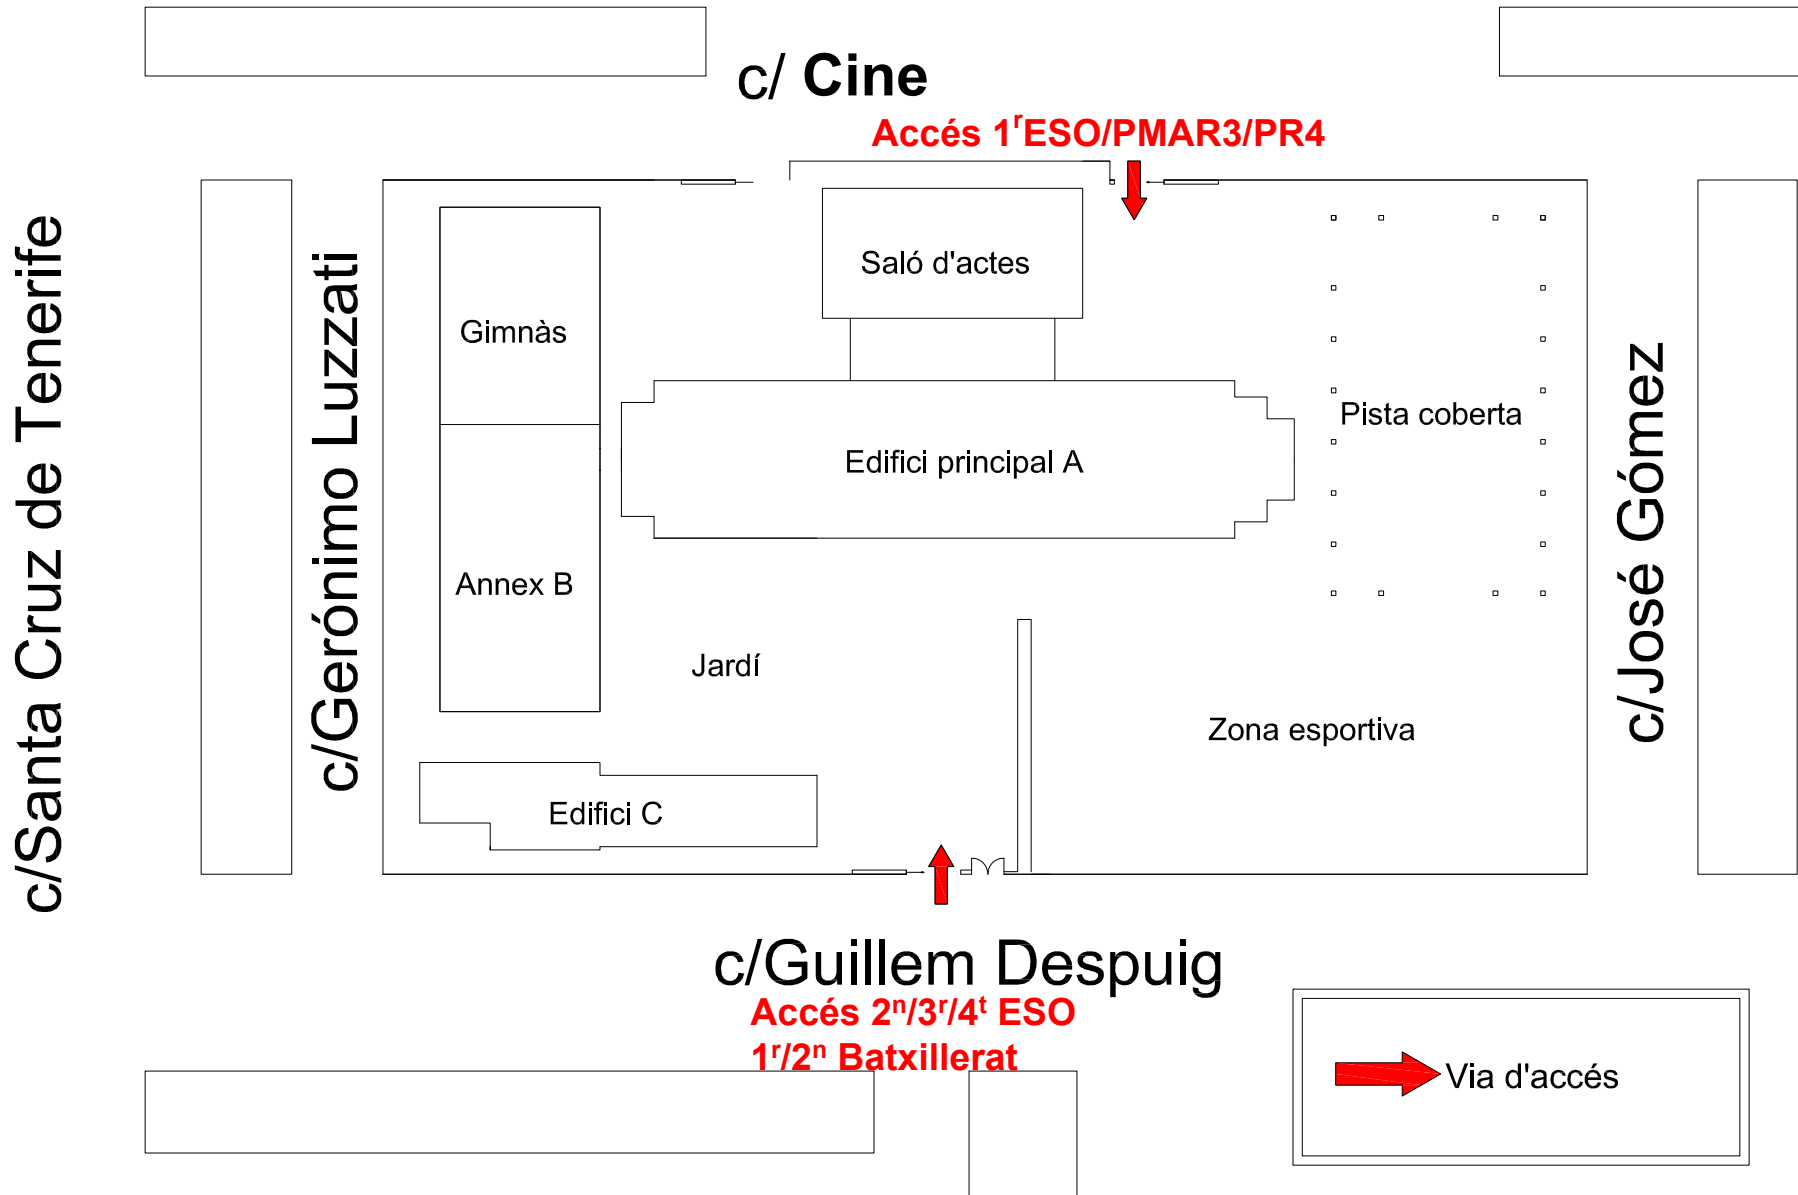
c/ Cine

Accés 1$^{r}$ESO/PMAR3/PR4

c/Santa Cruz de Tenerife

c/Gerónimo Luzzati

Gimnàs

Saló d'actes

Edifici principal A

Pista coberta

c/José Gómez

Annex B

Jardí

Zona esportiva

Edifici C

c/Guillem Despuig

Accés 2$^{n}$/3$^{r}$/4$^{t}$ ESO
1$^{r}$/2$^{n}$ Batxillerat

Via d'accés